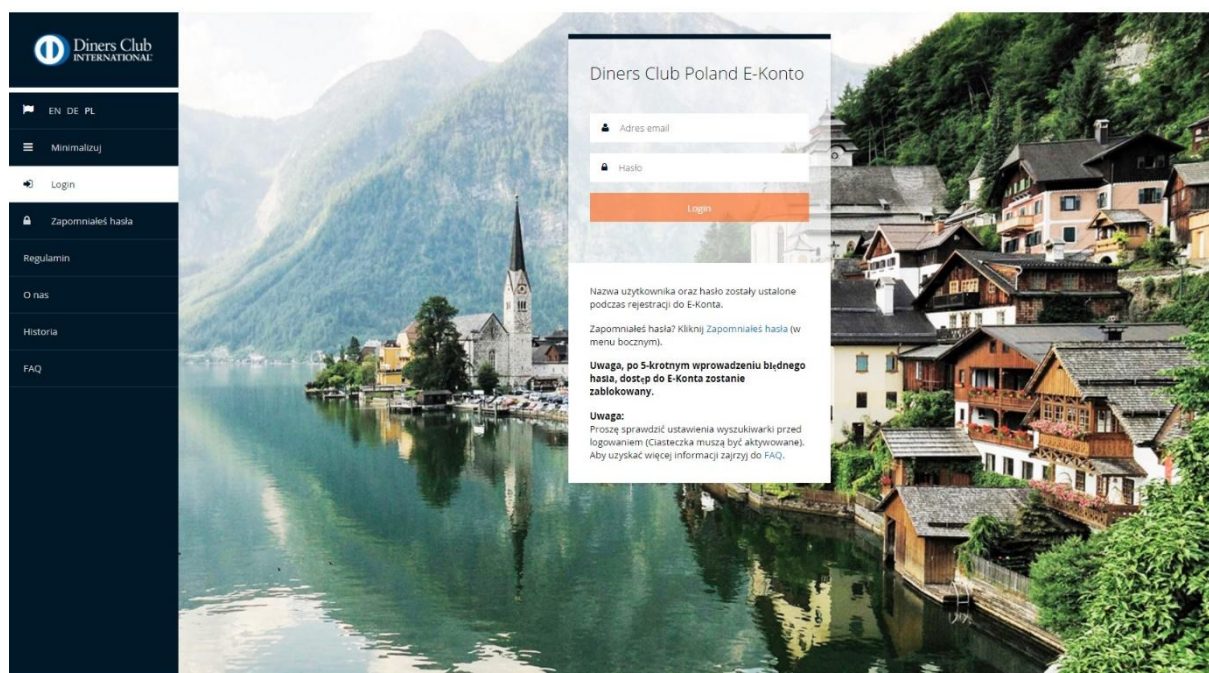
Diners Club INTERNATIONAL

EN DE PL

Minimalizuj

Login

Zapomniałeś hasła

Regulamin

O nas

Historia

FAQ

Diners Club Poland E-Konto

Adres email

Hasło

Login

Nazwa użytkownika oraz hasło zostały ustalone podczas rejestracji do E-Konta.

Zapomniałeś hasła? Kliknij Zapomniałeś hasła (w menu bocznym).

Uwaga, po 5-krotnym wprowadzeniu błędnego hasła, dostęp do E-Konta zostanie zablokowany.

Uwaga:
Proszę sprawdzić ustawienia wyszukiwarki przed logowaniem (Ciasteczka muszą być aktywowane). Aby uzyskać więcej informacji zajrzyj do FAQ.